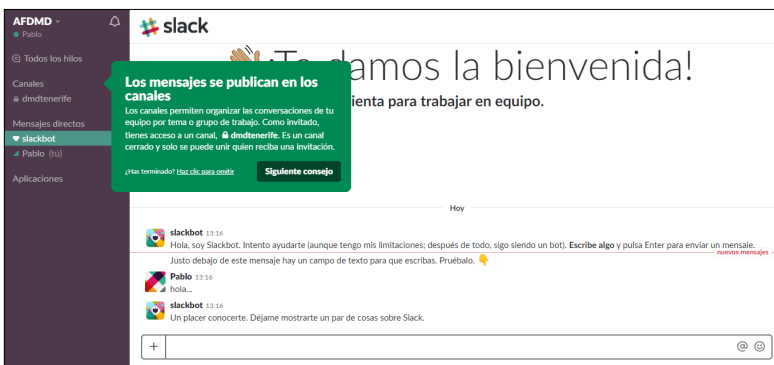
AFDMD
Pablo

Todos los hilos

Canales
dmdtenerife

Mensajes directos
slackbot
Pablo (tú)

Aplicaciones

slack

¡Te damos la bienvenida!
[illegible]ienta para trabajar en equipo.

Los mensajes se publican en los canales
Los canales permiten organizar las conversaciones de tu equipo por tema o grupo de trabajo. Como invitado, tienes acceso a un canal, dmdtenerife. Es un canal cerrado y solo se puede unir quien reciba una invitación.

¿Has terminado? Haz clic para omitir
Siguiente consejo

Hoy

slackbot 13:16
Hola, soy Slackbot. Intento ayudarte (aunque tengo mis limitaciones; después de todo, sigo siendo un bot). Escribe algo y pulsa Enter para enviar un mensaje.
nuevos mensajes
Justo debajo de este mensaje hay un campo de texto para que escribas. Pruébalo.

Pablo 13:16
hola...

slackbot 13:16
Un placer conocerte. Déjame mostrarte un par de cosas sobre Slack.

+